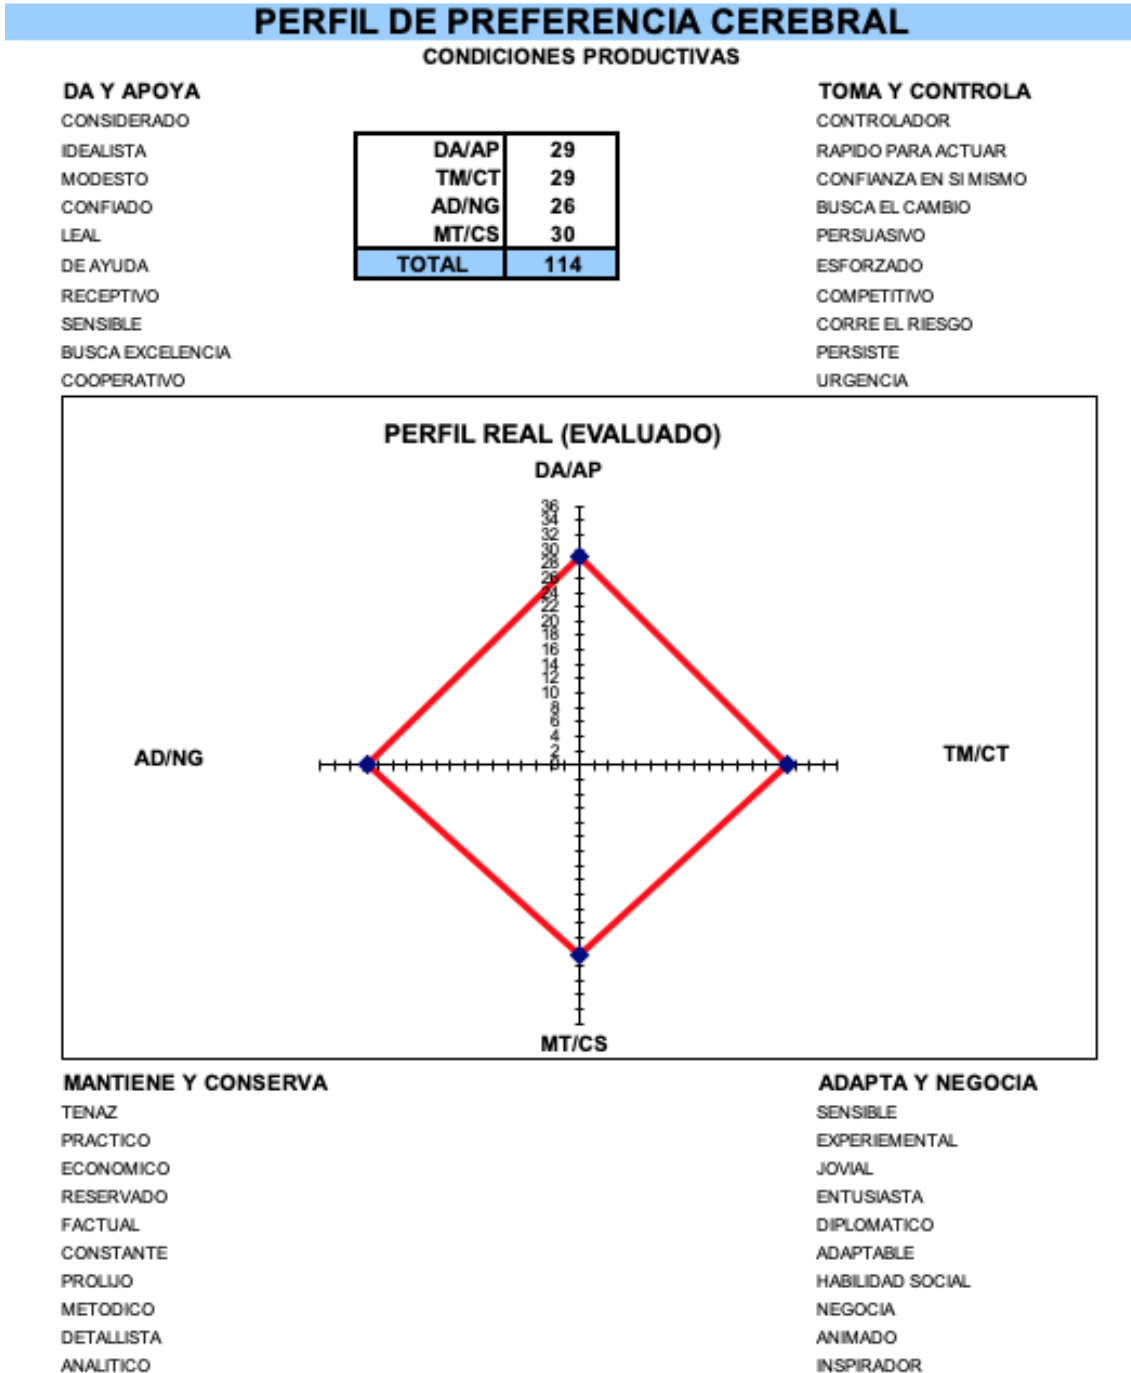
PERFIL DE PREFERENCIA CEREBRAL
CONDICIONES PRODUCTIVAS

DA Y APOYA
CONSIDERADO
IDEALISTA
MODESTO
CONFIADO
LEAL
DE AYUDA
RECEPTIVO
SENSIBLE
BUSCA EXCELENCIA
COOPERATIVO

| DA/AP | 29 |
|---|---|
| TM/CT | 29 |
| AD/NG | 26 |
| MT/CS | 30 |
| TOTAL | 114 |

TOMA Y CONTROLA
CONTROLADOR
RAPIDO PARA ACTUAR
CONFIANZA EN SI MISMO
BUSCA EL CAMBIO
PERSUASIVO
ESFORZADO
COMPETITIVO
CORRE EL RIESGO
PERSISTE
URGENCIA

PERFIL REAL (EVALUADO)
DA/AP
36
34
32
30
28
26
24
22
20
18
16
14
12
10
8
6
4
2
0
AD/NG
TM/CT
MT/CS

MANTIENE Y CONSERVA
TENAZ
PRACTICO
ECONOMICO
RESERVADO
FACTUAL
CONSTANTE
PROLIJO
METODICO
DETALLISTA
ANALITICO

ADAPTA Y NEGOCIA
SENSIBLE
EXPERIEMENTAL
JOVIAL
ENTUSIASTA
DIPLOMATICO
ADAPTABLE
HABILIDAD SOCIAL
NEGOCIA
ANIMADO
INSPIRADOR